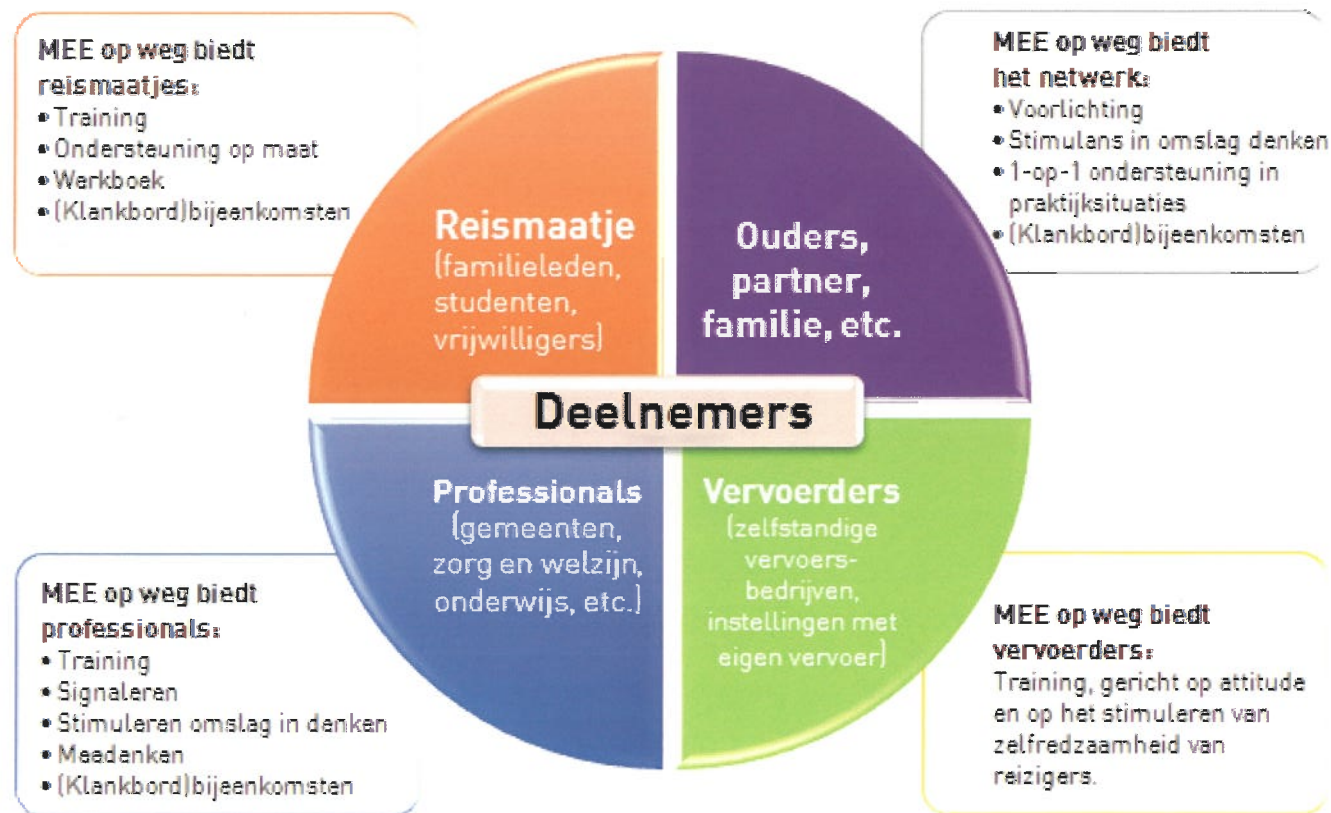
MEE op weg biedt reismaatjes:
• Training
• Ondersteuning op maat
• Werkboek
• (Klankbord)bijeenkomsten

MEE op weg biedt het netwerk:
• Voorlichting
• Stimulans in omslag denken
• 1-op-1 ondersteuning in praktijksituaties
• (Klankbord)bijeenkomsten

Reismaatje
(familieleden, studenten, vrijwilligers)

Ouders, partner, familie, etc.

Deelnemers

Professionals
(gemeenten, zorg en welzijn, onderwijs, etc.)

Vervoerders
(zelfstandige vervoers-bedrijven, instellingen met eigen vervoer)

MEE op weg biedt professionals:
• Training
• Signaleren
• Stimuleren omslag in denken
• Meedenken
• (Klankbord)bijeenkomsten

MEE op weg biedt vervoerders:
Training, gericht op attitude en op het stimuleren van zelfredzaamheid van reizigers.